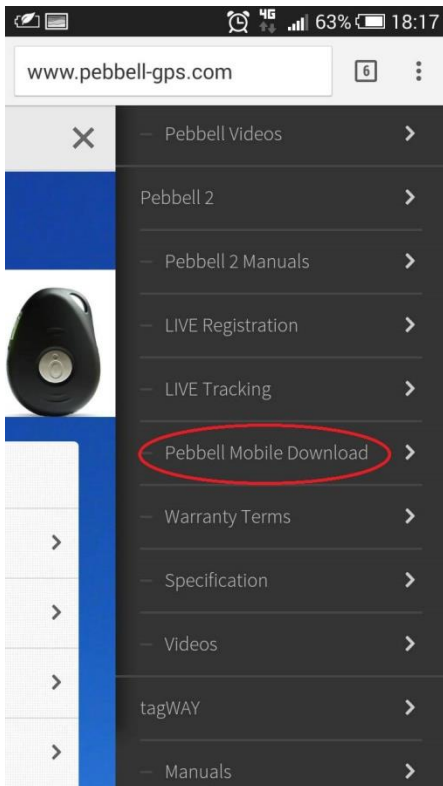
4G 63% 18:17

www.pebbell-gps.com

6

×

– Pebbell Videos

Pebbell 2

– Pebbell 2 Manuals

– LIVE Registration

– LIVE Tracking

– Pebbell Mobile Download

– Warranty Terms

– Specification

– Videos

tagWAY

– Manuals